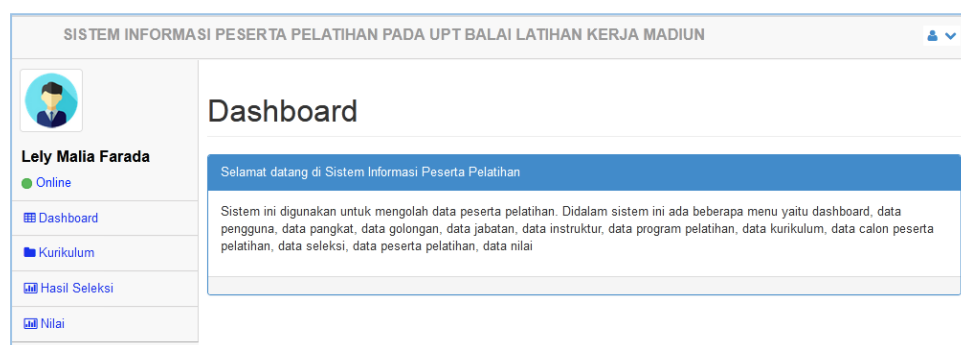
SISTEM INFORMASI PESERTA PELATIHAN PADA UPT BALAI LATIHAN KERJA MADIUN

Lely Malia Farada

Online

Dashboard

Kurikulum

Hasil Seleksi

Nilai

Dashboard

Selamat datang di Sistem Informasi Peserta Pelatihan

Sistem ini digunakan untuk mengolah data peserta pelatihan. Didalam sistem ini ada beberapa menu yaitu dashboard, data pengguna, data pangkat, data golongan, data jabatan, data instruktur, data program pelatihan, data kurikulum, data calon peserta pelatihan, data seleksi, data peserta pelatihan, data nilai